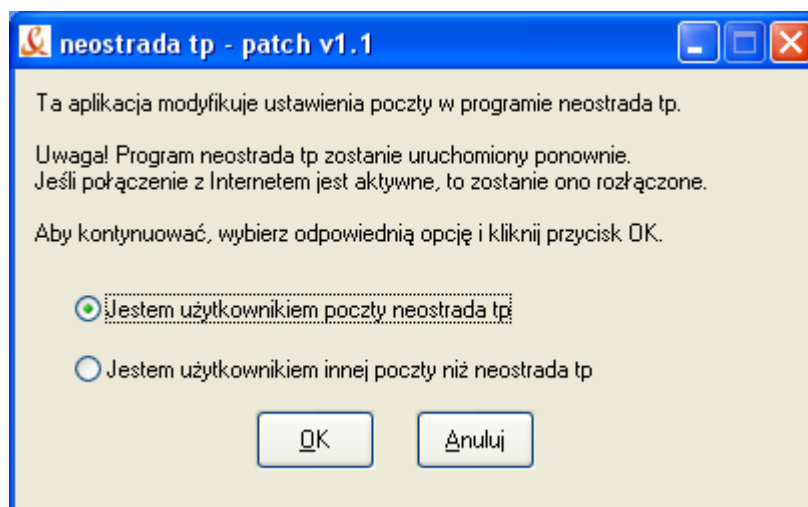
neostrada tp - patch v1.1

Ta aplikacja modyfikuje ustawienia poczty w programie neostrada tp.

Uwaga! Program neostrada tp zostanie uruchomiony ponownie.
Jeśli połączenie z Internetem jest aktywne, to zostanie ono rozłączone.

Aby kontynuować, wybierz odpowiednią opcję i kliknij przycisk OK.

Jestem użytkownikiem poczty neostrada tp

Jestem użytkownikiem innej poczty niż neostrada tp

OK

Anuluj